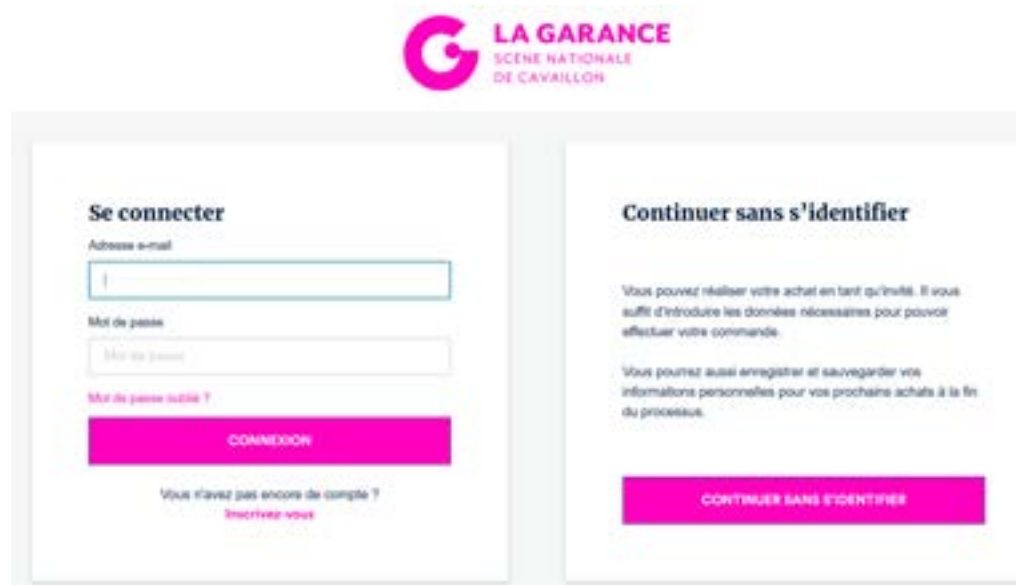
LA GARANCE
SCENE NATIONALE
DE CAVAILLON

Se connecter

Adresse e-mail

Mot de passe

Mot de passe

Mot de passe oublié ?

CONNEXION

Vous n'avez pas encore de compte ?
Inscrivez-vous

Continuer sans s'identifier

Vous pouvez réaliser votre achat en tant qu'invité. Il vous suffit d'introduire les données nécessaires pour pouvoir effectuer votre commande.

Vous pourrez aussi enregistrer et sauvegarder vos informations personnelles pour vos prochains achats à la fin du processus.

CONTINUER SANS S'IDENTIFIER